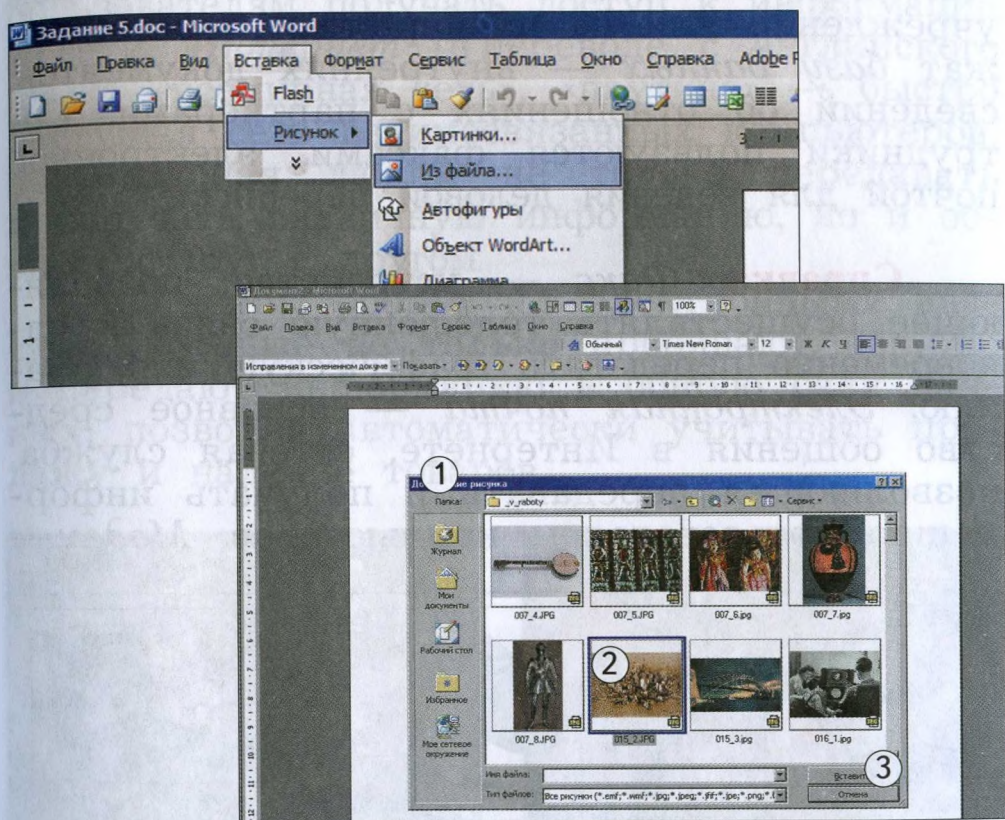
Задание 5.doc - Microsoft Word

Файл Правка Вид Вставка Формат Сервис Таблица Окно Справка Adobe P

Flash

Рисунок ▸

Картинки...

Из файла...

Автофигуры

Объект WordArt...

Диаграмма

Документ2 - Microsoft Word

100%

Файл Правка Вид Вставка Формат Сервис Таблица Окно Справка

Обычный Times New Roman 12 Ж К Ч

Исправления в измененном докуме Показать

1

Добавление рисунка

Папка: _v_raboty

Сервис

Журнал

Мои документы

Рабочий стол

Избранное

Мое сетевое окружение

007_4.JPG

007_5.JPG

007_6.jpg

007_7.jpg

2

007_8.JPG

015_2.JPG

015_3.jpg

016_1.jpg

Имя файла:

Тип файлов: Все рисунки (*.emf;*.wmf;*.jpg;*.jpeg;*.jfif;*.jpe;*.png;*.(

Вставить

3

Отмена